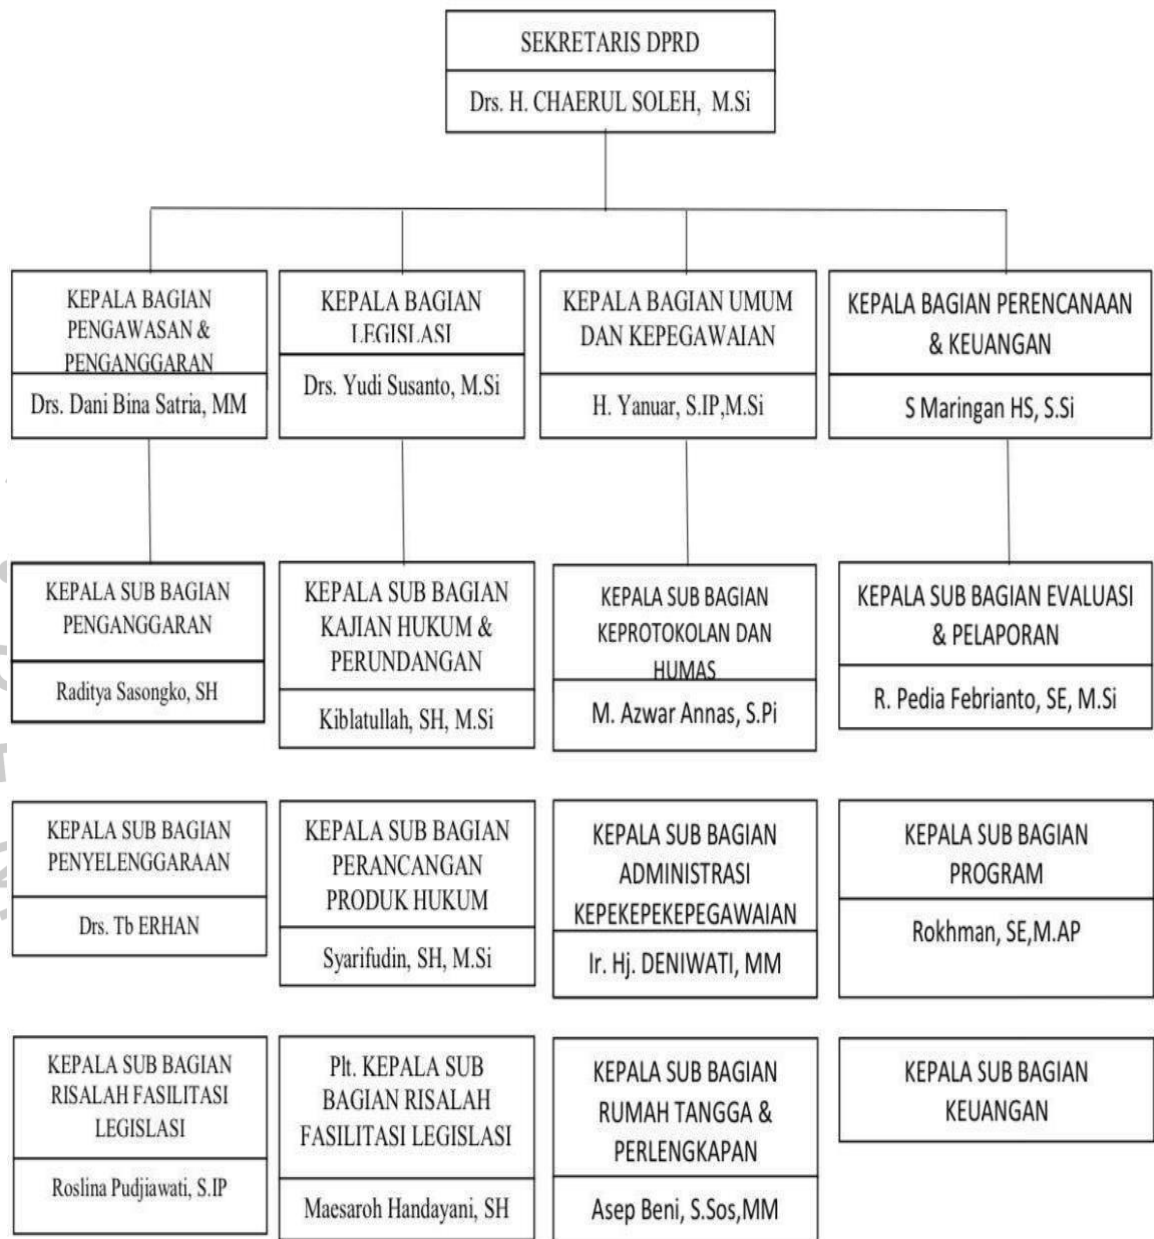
SEKRETARIS DPRD

Drs. H. CHAERUL SOLEH, M.Si

KEPALA BAGIAN PENGAWASAN & PENGANGGARAN

Drs. Dani Bina Satria, MM

KEPALA BAGIAN LEGISLASI

Drs. Yudi Susanto, M.Si

KEPALA BAGIAN UMUM DAN KEPEGAWAIAN

H. Yanuar, S.IP,M.Si

KEPALA BAGIAN PERENCANAAN & KEUANGAN

S Maringan HS, S.Si

KEPALA SUB BAGIAN PENGANGGARAN

Raditya Sasongko, SH

KEPALA SUB BAGIAN KAJIAN HUKUM & PERUNDANGAN

Kiblatullah, SH, M.Si

KEPALA SUB BAGIAN KEPROTOKOLAN DAN HUMAS

M. Azwar Annas, S.Pi

KEPALA SUB BAGIAN EVALUASI & PELAPORAN

R. Pedia Febrianto, SE, M.Si

KEPALA SUB BAGIAN PENYELENGGARAAN

Drs. Tb ERHAN

KEPALA SUB BAGIAN PERANCANGAN PRODUK HUKUM

Syarifudin, SH, M.Si

KEPALA SUB BAGIAN ADMINISTRASI KEPEKEPEKEPEGAWAIAN

Ir. Hj. DENIWATI, MM

KEPALA SUB BAGIAN PROGRAM

Rokhman, SE,M.AP

KEPALA SUB BAGIAN RISALAH FASILITASI LEGISLASI

Roslina Pudjiawati, S.IP

Plt. KEPALA SUB BAGIAN RISALAH FASILITASI LEGISLASI

Maesaroh Handayani, SH

KEPALA SUB BAGIAN RUMAH TANGGA & PERLENGKAPAN

Asep Beni, S.Sos,MM

KEPALA SUB BAGIAN KEUANGAN